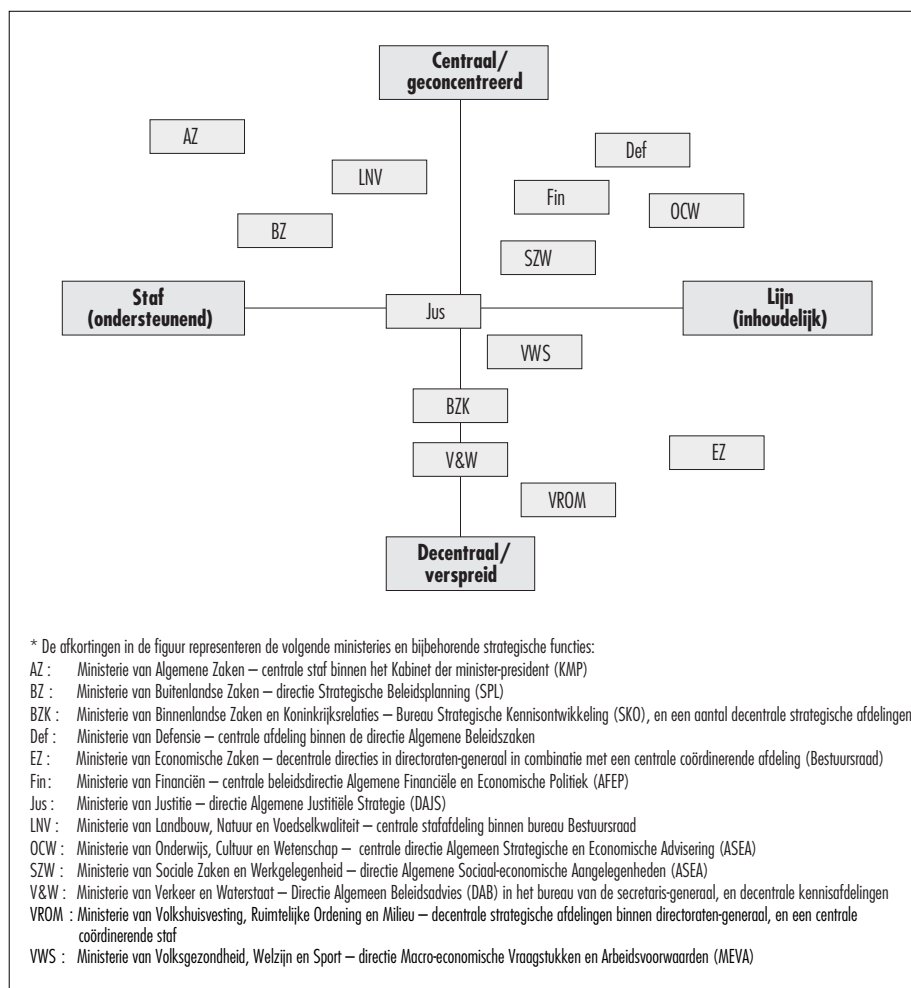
Centraal/ geconcentreerd

AZ

LNV

BZ

Def

Fin

OCW

SZW

Staf (ondersteunend)

Jus

Lijn (inhoudelijk)

VWS

BZK

V&W

EZ

VROM

Decentraal/ verspreid

* De afkortingen in de figuur representeren de volgende ministeries en bijbehorende strategische functies:
AZ : Ministerie van Algemene Zaken – centrale staf binnen het Kabinet der minister-president (KMP)
BZ : Ministerie van Buitenlandse Zaken – directie Strategische Beleidsplanning (SPL)
BZK : Ministerie van Binnenlandse Zaken en Koninkrijksrelaties – Bureau Strategische Kennisontwikkeling (SKO), en een aantal decentrale strategische afdelingen
Def : Ministerie van Defensie – centrale afdeling binnen de directie Algemene Beleidszaken
EZ : Ministerie van Economische Zaken – decentrale directies in directoraten-generaal in combinatie met een centrale coördinerende afdeling (Bestuursraad)
Fin: Ministerie van Financiën – centrale beleidsdirectie Algemene Financiële en Economische Politiek (AFEP)
Jus : Ministerie van Justitie – directie Algemene Justitiële Strategie (DAJS)
LNV : Ministerie van Landbouw, Natuur en Voedselkwaliteit – centrale stafafdeling binnen bureau Bestuursraad
OCW : Ministerie van Onderwijs, Cultuur en Wetenschap – centrale directie Algemeen Strategische en Economische Advisering (ASEA)
SZW : Ministerie van Sociale Zaken en Werkgelegenheid – directie Algemene Sociaal-economische Aangelegenheden (ASEA)
V&W : Ministerie van Verkeer en Waterstaat – Directie Algemeen Beleidsadvies (DAB) in het bureau van de secretaris-generaal, en decentrale kennisafdelingen
VROM : Ministerie van Volkshuisvesting, Ruimtelijke Ordening en Milieu – decentrale strategische afdelingen binnen directoraten-generaal, en een centrale coördinerende staf
VWS : Ministerie van Volksgezondheid, Welzijn en Sport – directie Macro-economische Vraagstukken en Arbeidsvoorwaarden (MEVA)